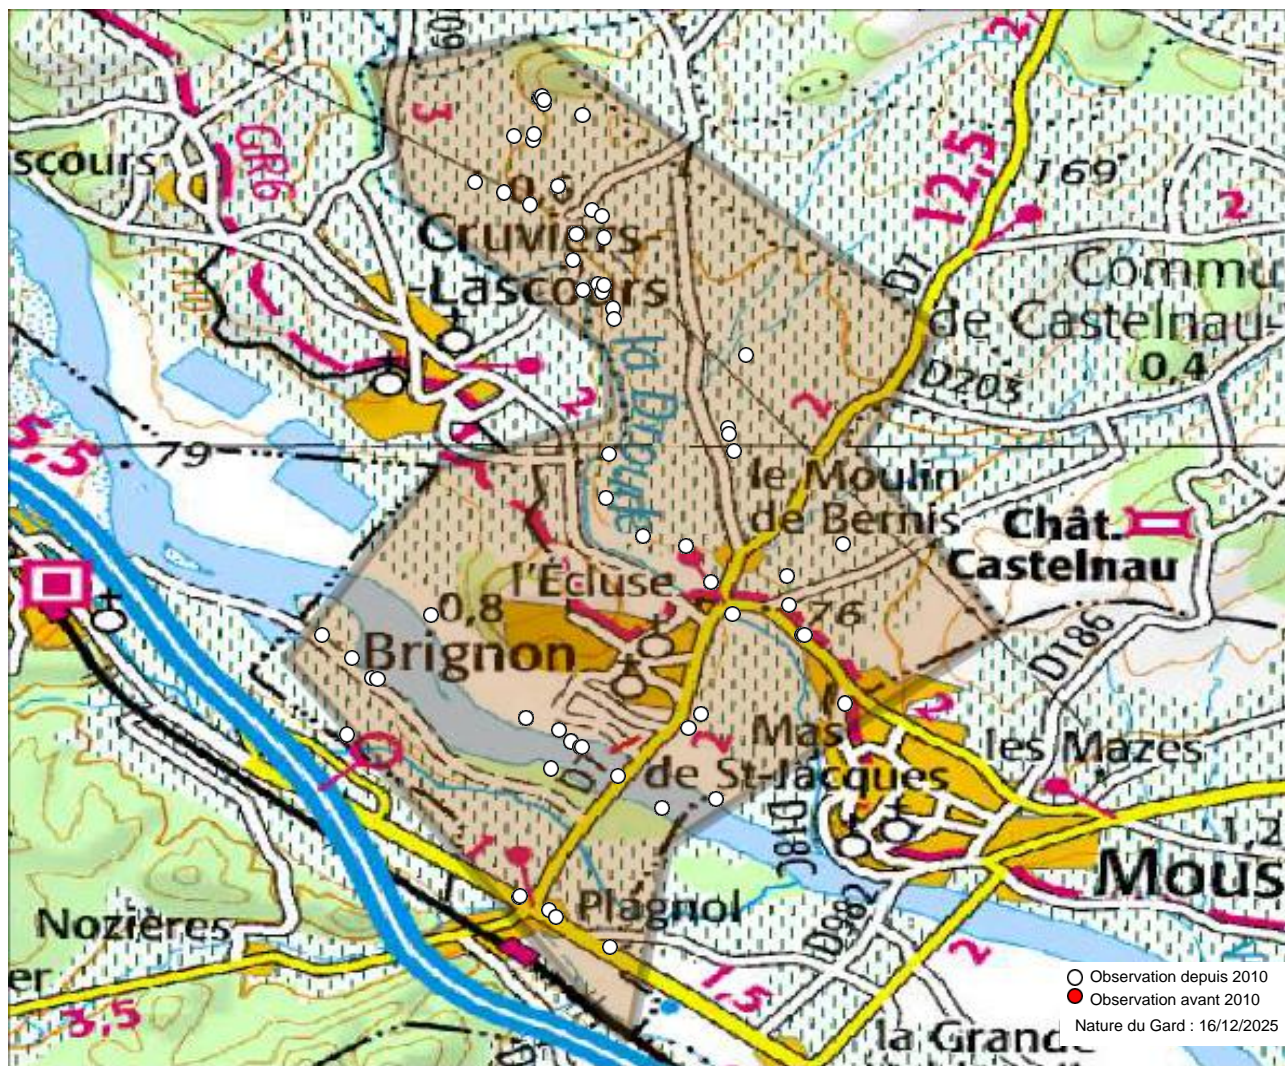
scours
GR6
3
60
0,6
Cruviers
-Lascours
la Droude
2
12,5
169
2
D1
Commu
de Castelnau-
0,4
D203
2
5,5
79
le Moulin
de Bernis
Chât.
Castelnau
l'Écluse
0,8
76
Brignon
D186
2
Mas
de St-Jacques
les Mazes
D18C
D982
1,2
Mous
Plagnol
Nozières
er
3,5
1,5
2
la Grand
Observation depuis 2010
Observation avant 2010
Nature du Gard : 16/12/2025